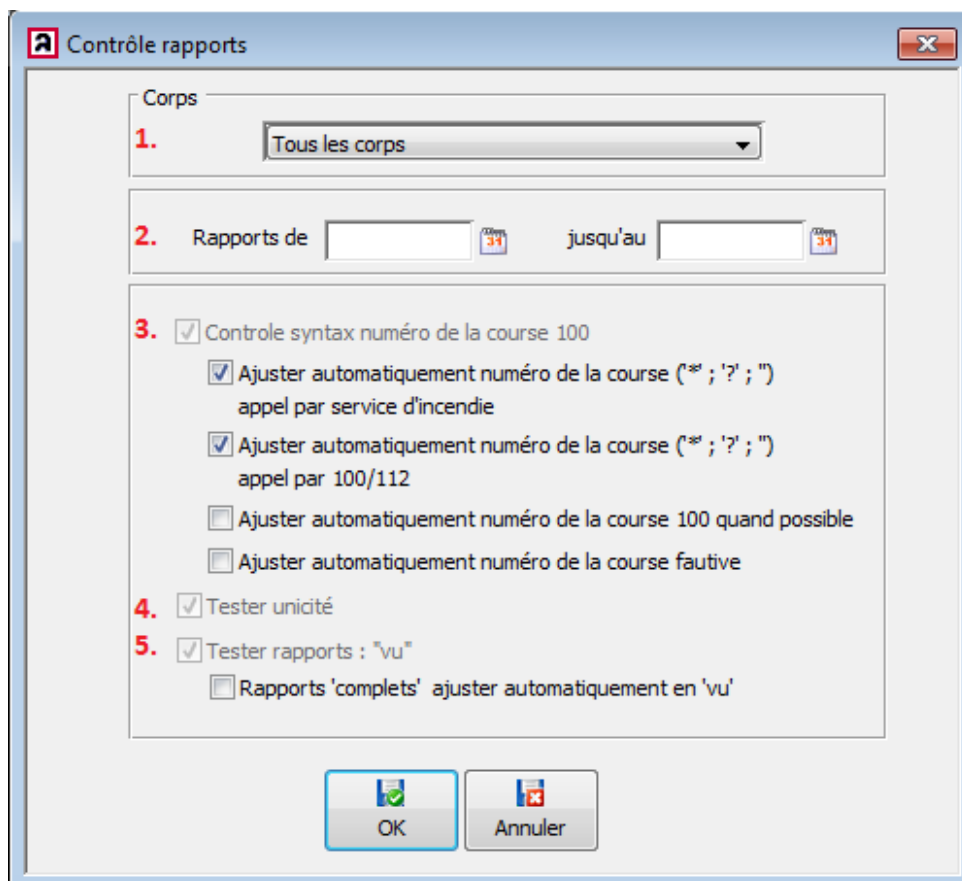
Contrôle rapports

Corps

1. Tous les corps

2. Rapports de jusqu'au

3. Controle syntax numéro de la course 100

Ajuster automatiquement numéro de la course ('*' ; '?' ; '') appel par service d'incendie

Ajuster automatiquement numéro de la course ('*' ; '?' ; '') appel par 100/112

Ajuster automatiquement numéro de la course 100 quand possible

Ajuster automatiquement numéro de la course fautive

4. Tester unicité

5. Tester rapports : "vu"

Rapports 'complets' ajuster automatiquement en 'vu'

OK

Annuler